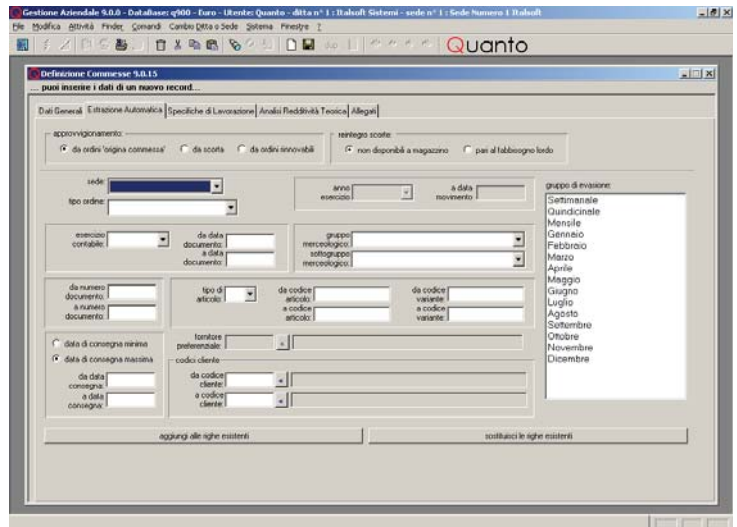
Gestione Aziendale 9.0.0 - DataBase: q900 - Euro - Utente: Quanto - ditta n° 1 : Italsoft Sistemi - sede n° 1 : Sede Numero 1 Italsoft

File Modifica Attività Finder Comandi Cambio Ditta o Sede Sistema Finestre ?

Quanto

Definizione Commesse 9.0.15

.... puoi inserire i dati di un nuovo record....

Dati Generali | Estrazione Automatica | Specifiche di Lavorazione | Analisi Redditività Teorica | Allegati

approvvigionamento:
da ordini 'origina commessa'
da scorta
da ordini rinnovabili

reintegro scorte:
non disponibili a magazzino
pari al fabbisogno lordo

sede:
tipo ordine:

anno esercizio:
a data movimento:

gruppo di evasione:
Settimanale
Quindicinale
Mensile
Gennaio
Febbraio
Marzo
Aprile
Maggio
Giugno
Luglio
Agosto
Settembre
Ottobre
Novembre
Dicembre

esercizio contabile:
da data documento:
a data documento:

gruppo merceologico:
sottogruppo merceologico:

da numero documento:
a numero documento:

tipo di articolo:
da codice articolo:
a codice articolo:
da codice variante:
a codice variante:

data di consegna minima
data di consegna massima

da data consegna:
a data consegna:

fornitore preferenziale:

codici cliente
da codice cliente:
a codice cliente:

aggiungi alle righe esistenti

sostituisci le righe esistenti